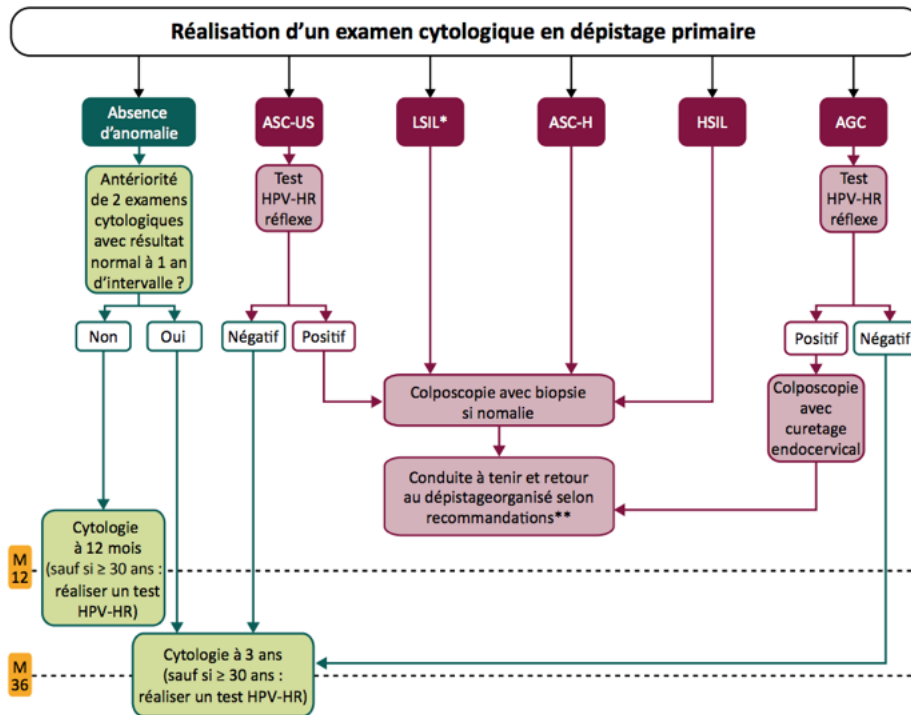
Réalisation d'un examen cytologique en dépistage primaire

Absence d'anomalie

ASC-US

LSIL*

ASC-H

HSIL

AGC

Antériorité de 2 examens cytologiques avec résultat normal à 1 an d'intervalle ?

Test HPV-HR réflexe

Test HPV-HR réflexe

Non

Oui

Négatif

Positif

Positif

Négatif

Colposcopie avec biopsie si nomalie

Colposcopie avec curetage endocervical

Conduite à tenir et retour au dépistageorganisé selon recommandations**

Cytologie à 12 mois (sauf si ≥ 30 ans : réaliser un test HPV-HR)

M 12

Cytologie à 3 ans (sauf si ≥ 30 ans : réaliser un test HPV-HR)

M 36